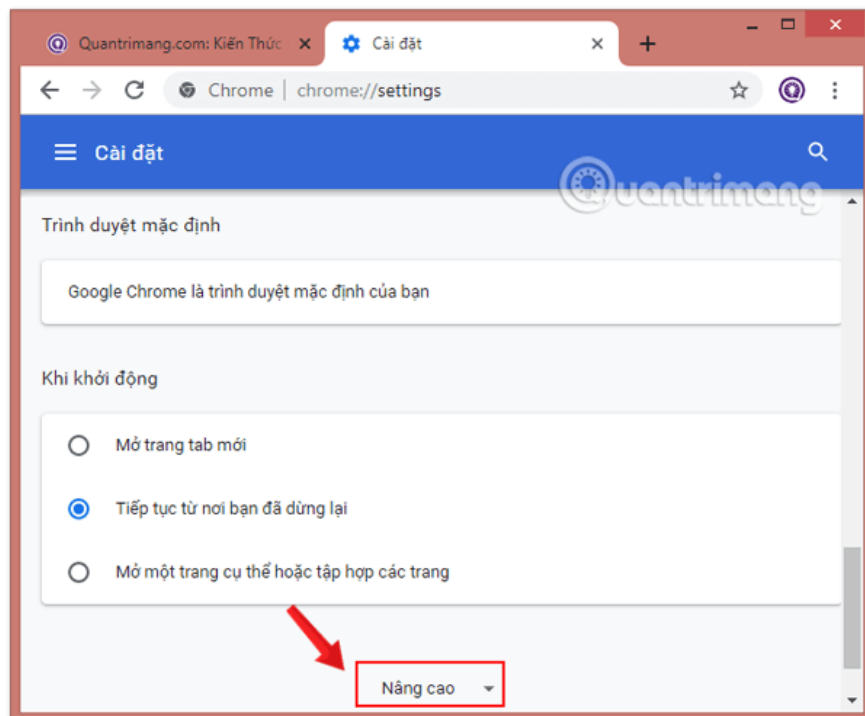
Quantrimang.com: Kiến Thức ×

Cài đặt ×

+

Chrome | chrome://settings

Cài đặt

Quantrimang

Trình duyệt mặc định

Google Chrome là trình duyệt mặc định của bạn

Khi khởi động

Mở trang tab mới

Tiếp tục từ nơi bạn đã dừng lại

Mở một trang cụ thể hoặc tập hợp các trang

Nâng cao